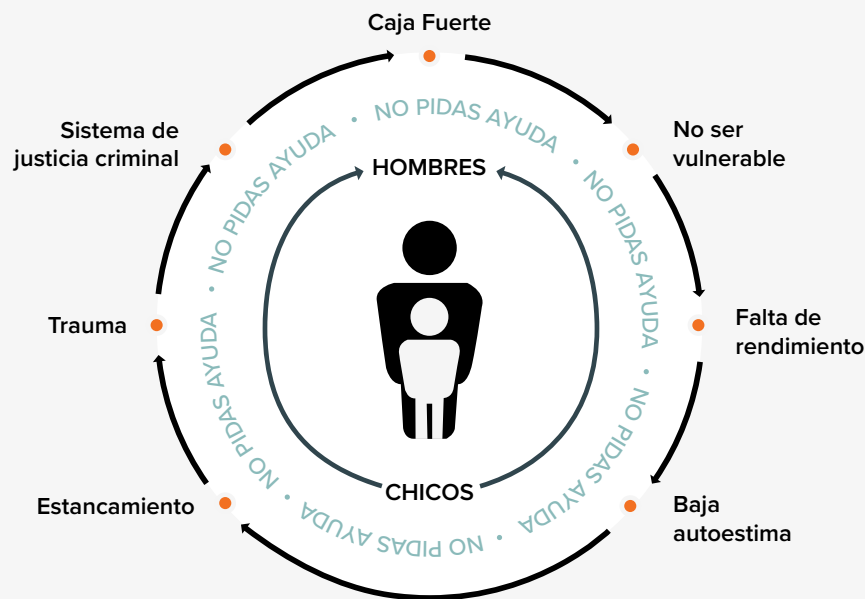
Caja Fuerte

No ser vulnerable

Falta de rendimiento

Baja autoestima

Estancamiento

Trauma

Sistema de justicia criminal

NO PIDAS AYUDA • NO PIDAS AYUDA • NO PIDAS AYUDA • NO PIDAS AYUDA • NO PIDAS AYUDA • NO PIDAS AYUDA •

HOMBRES

CHICOS